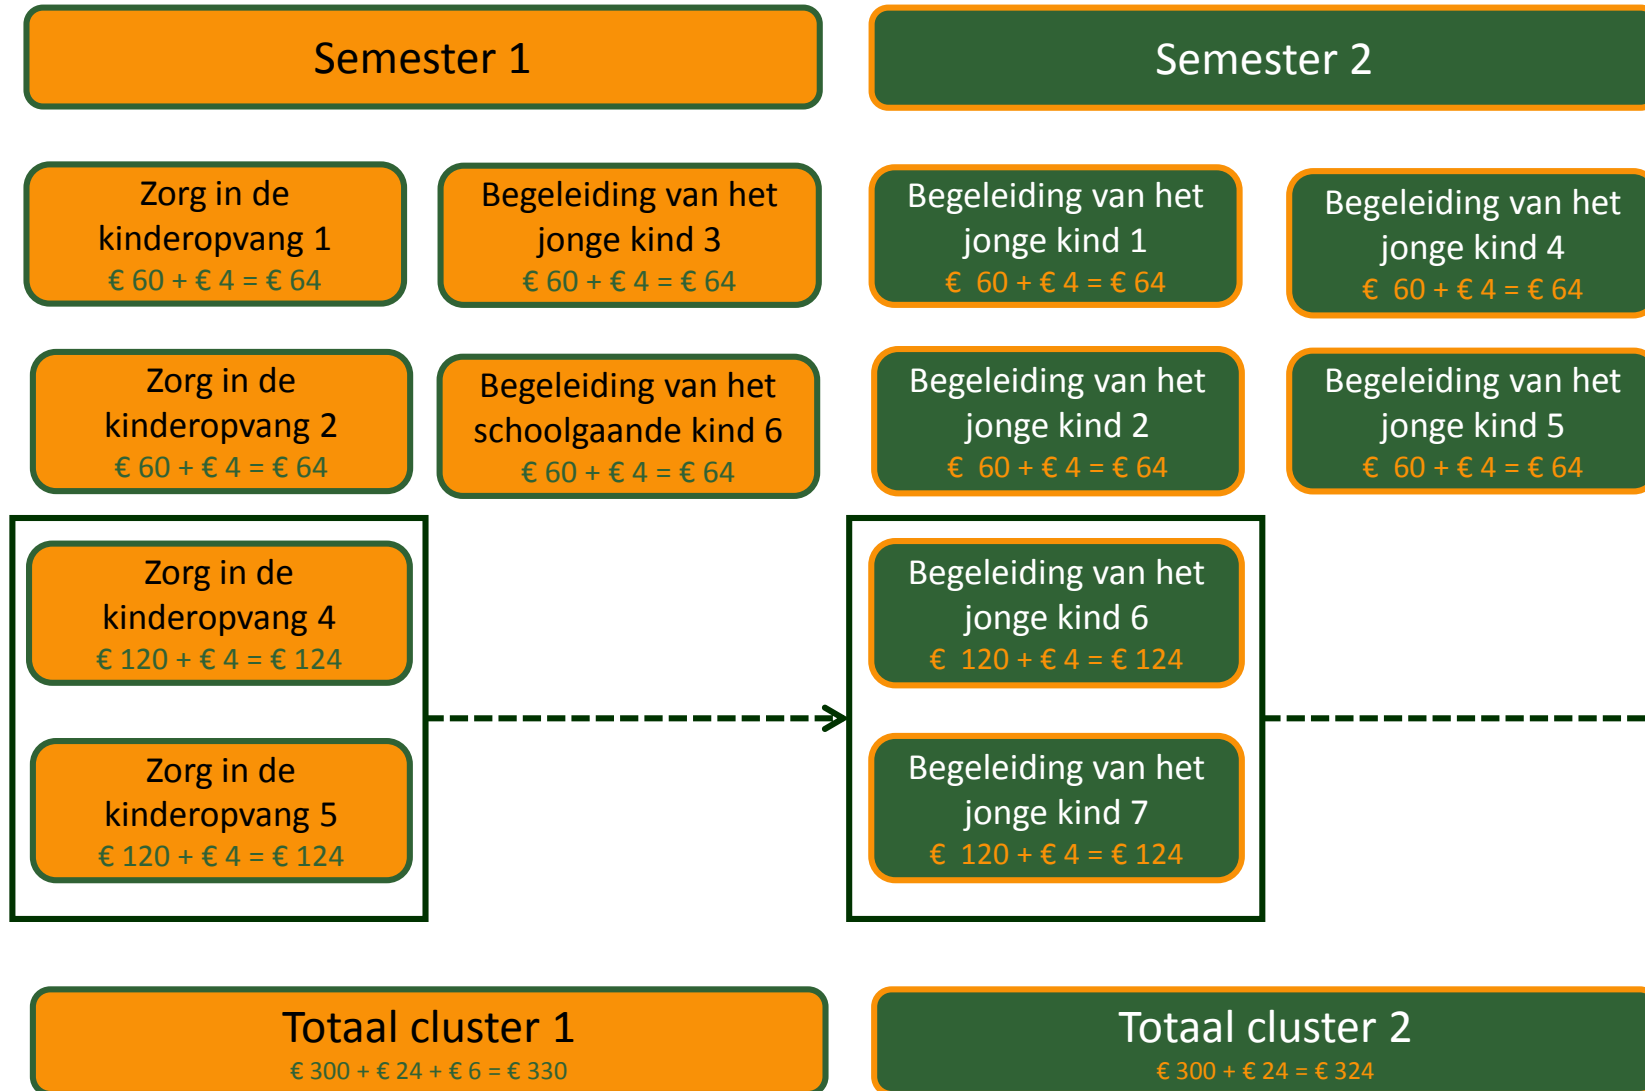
Semester 1

Semester 2

Zorg in de kinderopvang 1
€ 60 + € 4 = € 64

Begeleiding van het jonge kind 3
€ 60 + € 4 = € 64

Begeleiding van het jonge kind 1
€ 60 + € 4 = € 64

Begeleiding van het jonge kind 4
€ 60 + € 4 = € 64

Zorg in de kinderopvang 2
€ 60 + € 4 = € 64

Begeleiding van het schoolgaande kind 6
€ 60 + € 4 = € 64

Begeleiding van het jonge kind 2
€ 60 + € 4 = € 64

Begeleiding van het jonge kind 5
€ 60 + € 4 = € 64

Zorg in de kinderopvang 4
€ 120 + € 4 = € 124

Zorg in de kinderopvang 5
€ 120 + € 4 = € 124

Begeleiding van het jonge kind 6
€ 120 + € 4 = € 124

Begeleiding van het jonge kind 7
€ 120 + € 4 = € 124

Totaal cluster 1
€ 300 + € 24 + € 6 = € 330

Totaal cluster 2
€ 300 + € 24 = € 324